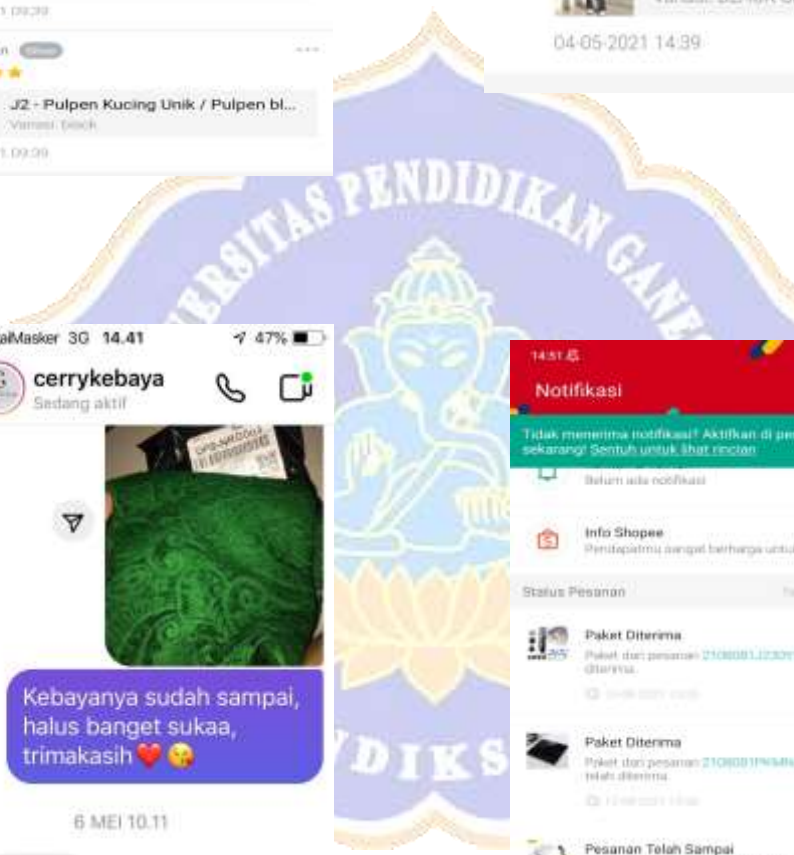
1 09:39

J2 - Pulpen Kucing Unik / Pulpen bl...
Variasi: black
1 09:39

04-05-2021 14:39

UNIVERSITAS PENDIDIKAN GANESHA

alMasker 3G 14.41 47%
cerrykebaya
Sedang aktif

Kebayanya sudah sampai, halus banget sukaa, trimakasih❤️😘

6 MEI 10.11

14:51
Notifikasi
Tidak menerima notifikasi? Aktifkan di pe sekarang! Sentuh untuk lihat rincian
Belum ada notifikasi
Info Shopee
Pendapatmu sangat berharga untu
Status Pesanan
Paket Diterima
Paket dari pesanan 2106081J230 diterima.
Paket Diterima
Paket dari pesanan 2106091PKMN telah diterima.
Pesanan Telah Sampai

UNDIKSHA